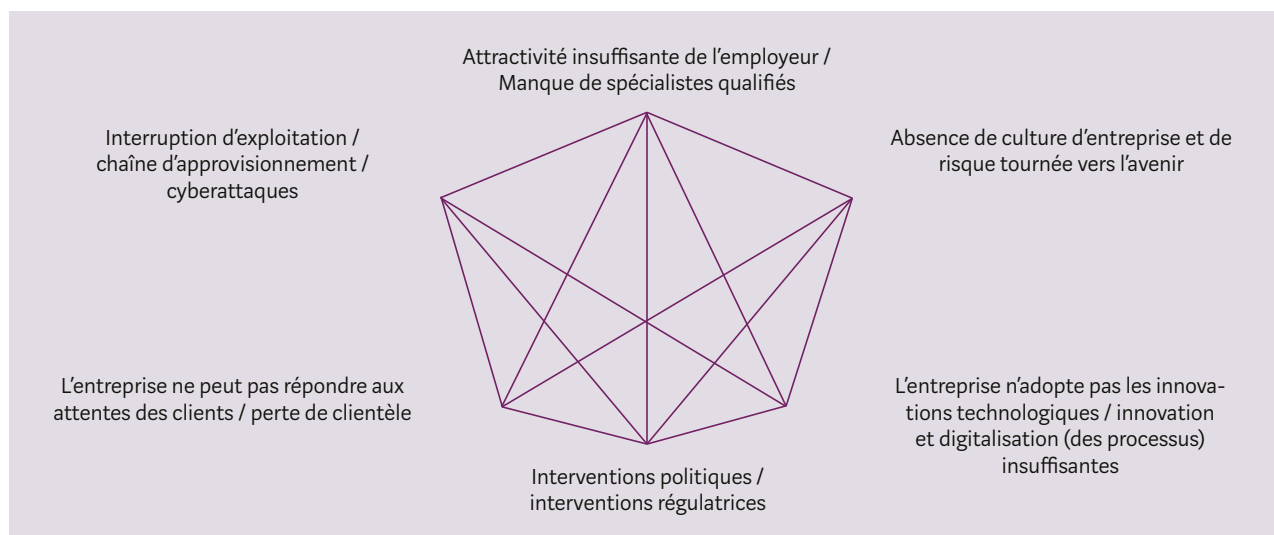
Attractivité insuffisante de l'employeur / Manque de spécialistes qualifiés

Interruption d'exploitation / chaîne d'approvisionnement / cyberattaques

Absence de culture d'entreprise et de risque tournée vers l'avenir

L'entreprise ne peut pas répondre aux attentes des clients / perte de clientèle

L'entreprise n'adopte pas les innovations technologiques / innovation et digitalisation (des processus) insuffisantes

Interventions politiques / interventions régulatrices